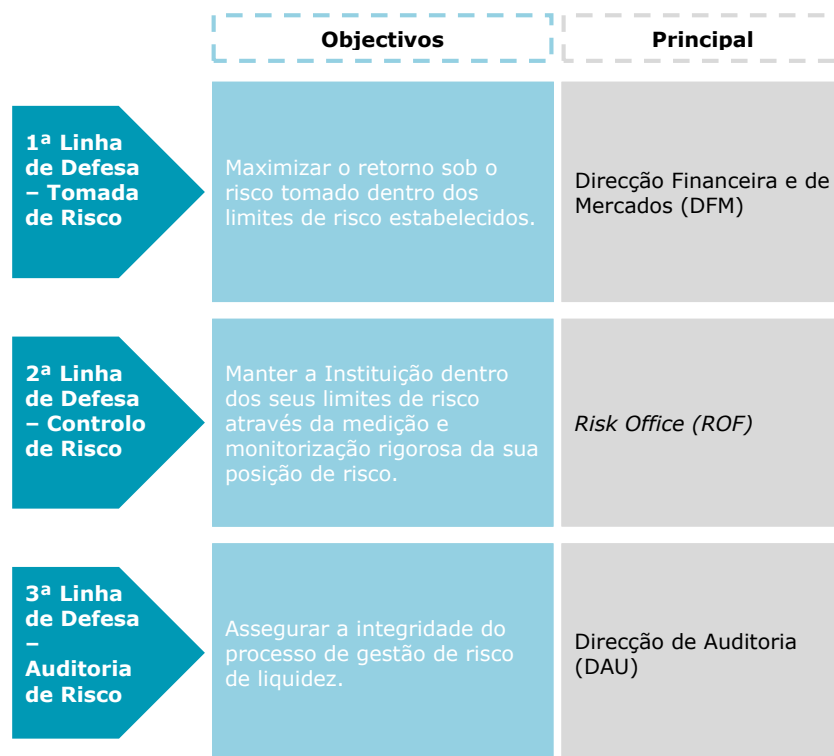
|  | Objectivos | Principal |
|---|---|---|
| 1ª Linha de Defesa – Tomada de Risco | Maximizar o retorno sob o risco tomado dentro dos limites de risco estabelecidos. | Direcção Financeira e de Mercados (DFM) |
| 2ª Linha de Defesa – Controlo de Risco | Manter a Instituição dentro dos seus limites de risco através da medição e monitorização rigorosa da sua posição de risco. | *Risk Office (ROF)* |
| 3ª Linha de Defesa – Auditoria de Risco | Assegurar a integridade do processo de gestão de risco de liquidez. | Direcção de Auditoria (DAU) |